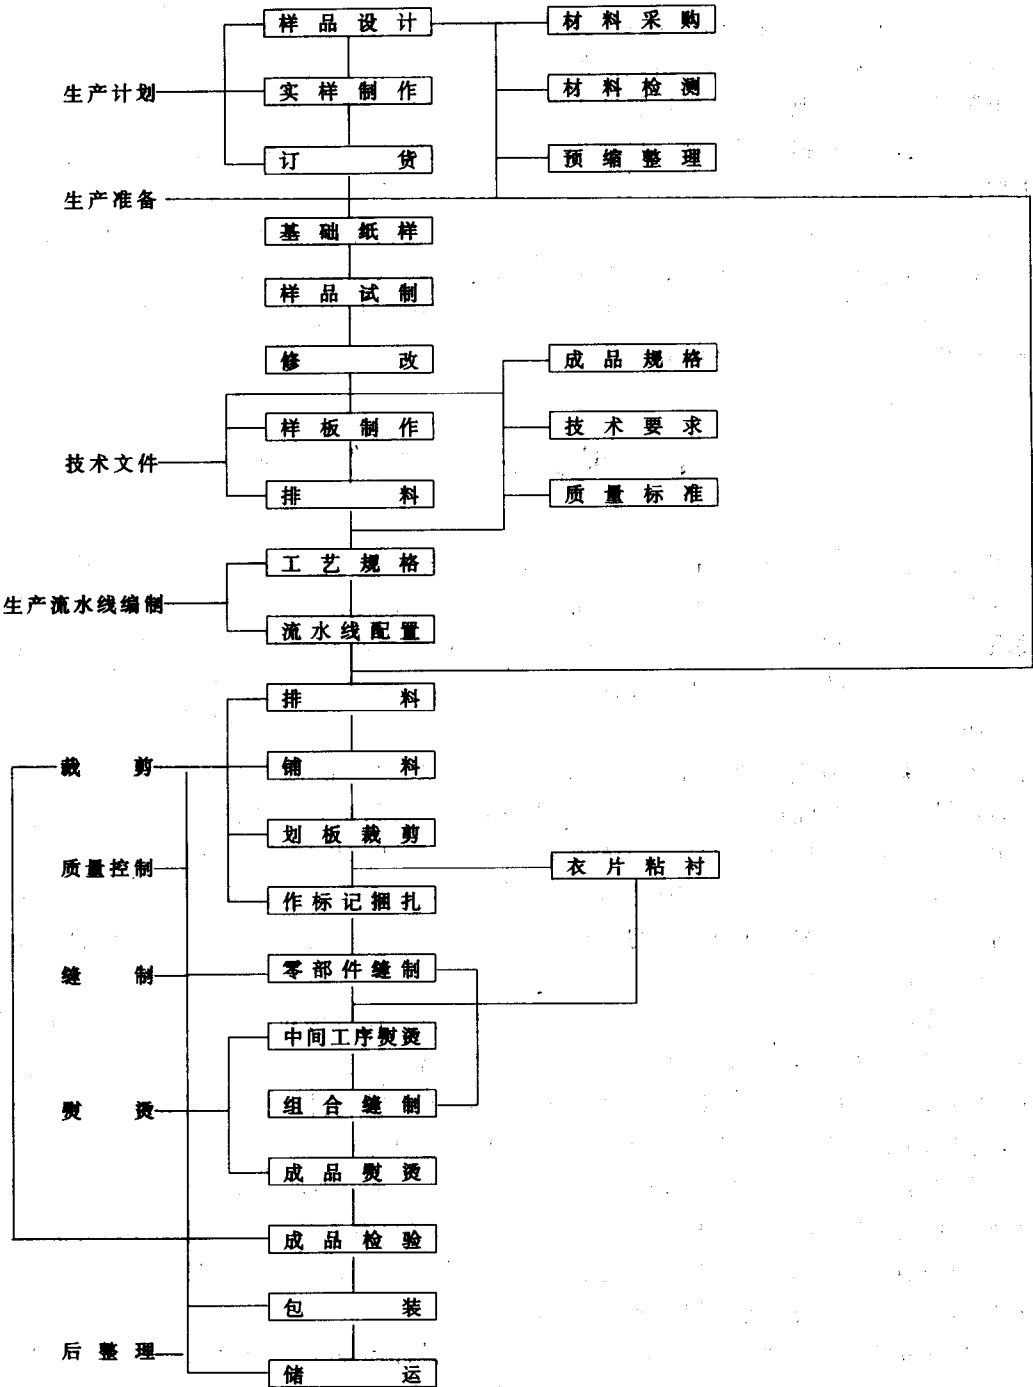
样品设计
材料采购
生产计划
实样制作
材料检测
订货
预缩整理
生产准备
基础纸样
样品试制
修改
成品规格
样板制作
技术要求
技术文件
排料
质量标准
工艺规格
生产流水线编制
流水线配置
排料
裁剪
铺料
划板裁剪
质量控制
衣片粘衬
作标记捆扎
缝制
零部件缝制
中间工序熨烫
熨烫
组合缝制
成品熨烫
成品检验
包装
后整理
储运